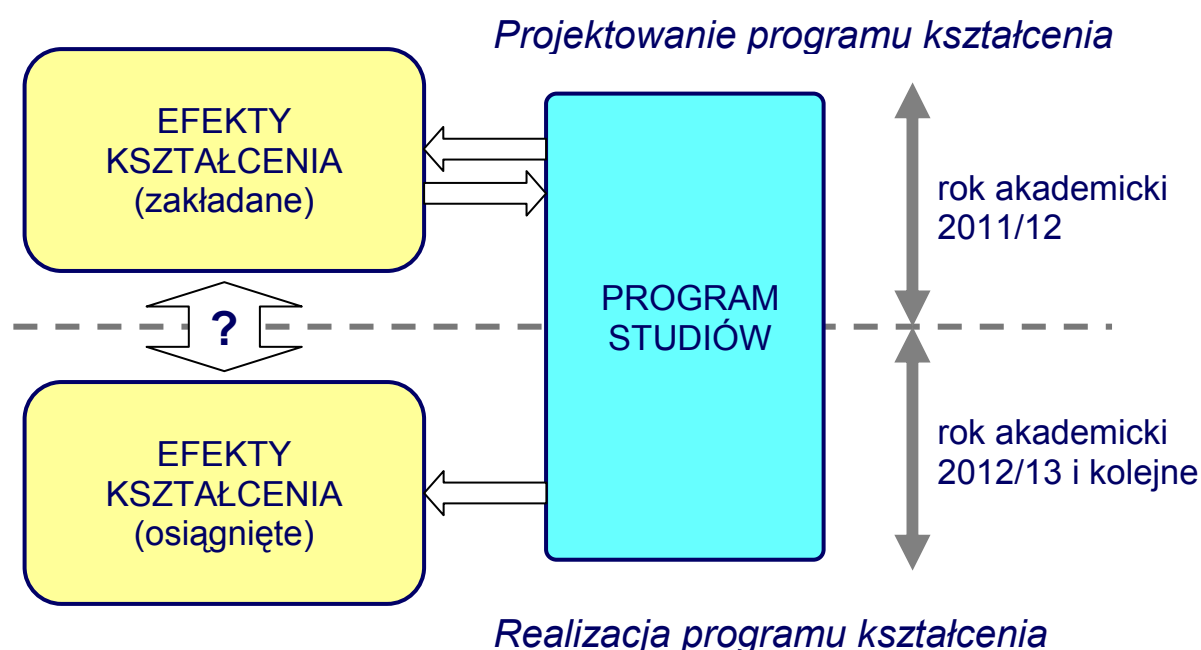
Projektowanie programu kształcenia

EFEKTY KSZTAŁCENIA (zakładane)

PROGRAM STUDIÓW

rok akademicki 2011/12

?

EFEKTY KSZTAŁCENIA (osiągnięte)

rok akademicki 2012/13 i kolejne

Realizacja programu kształcenia